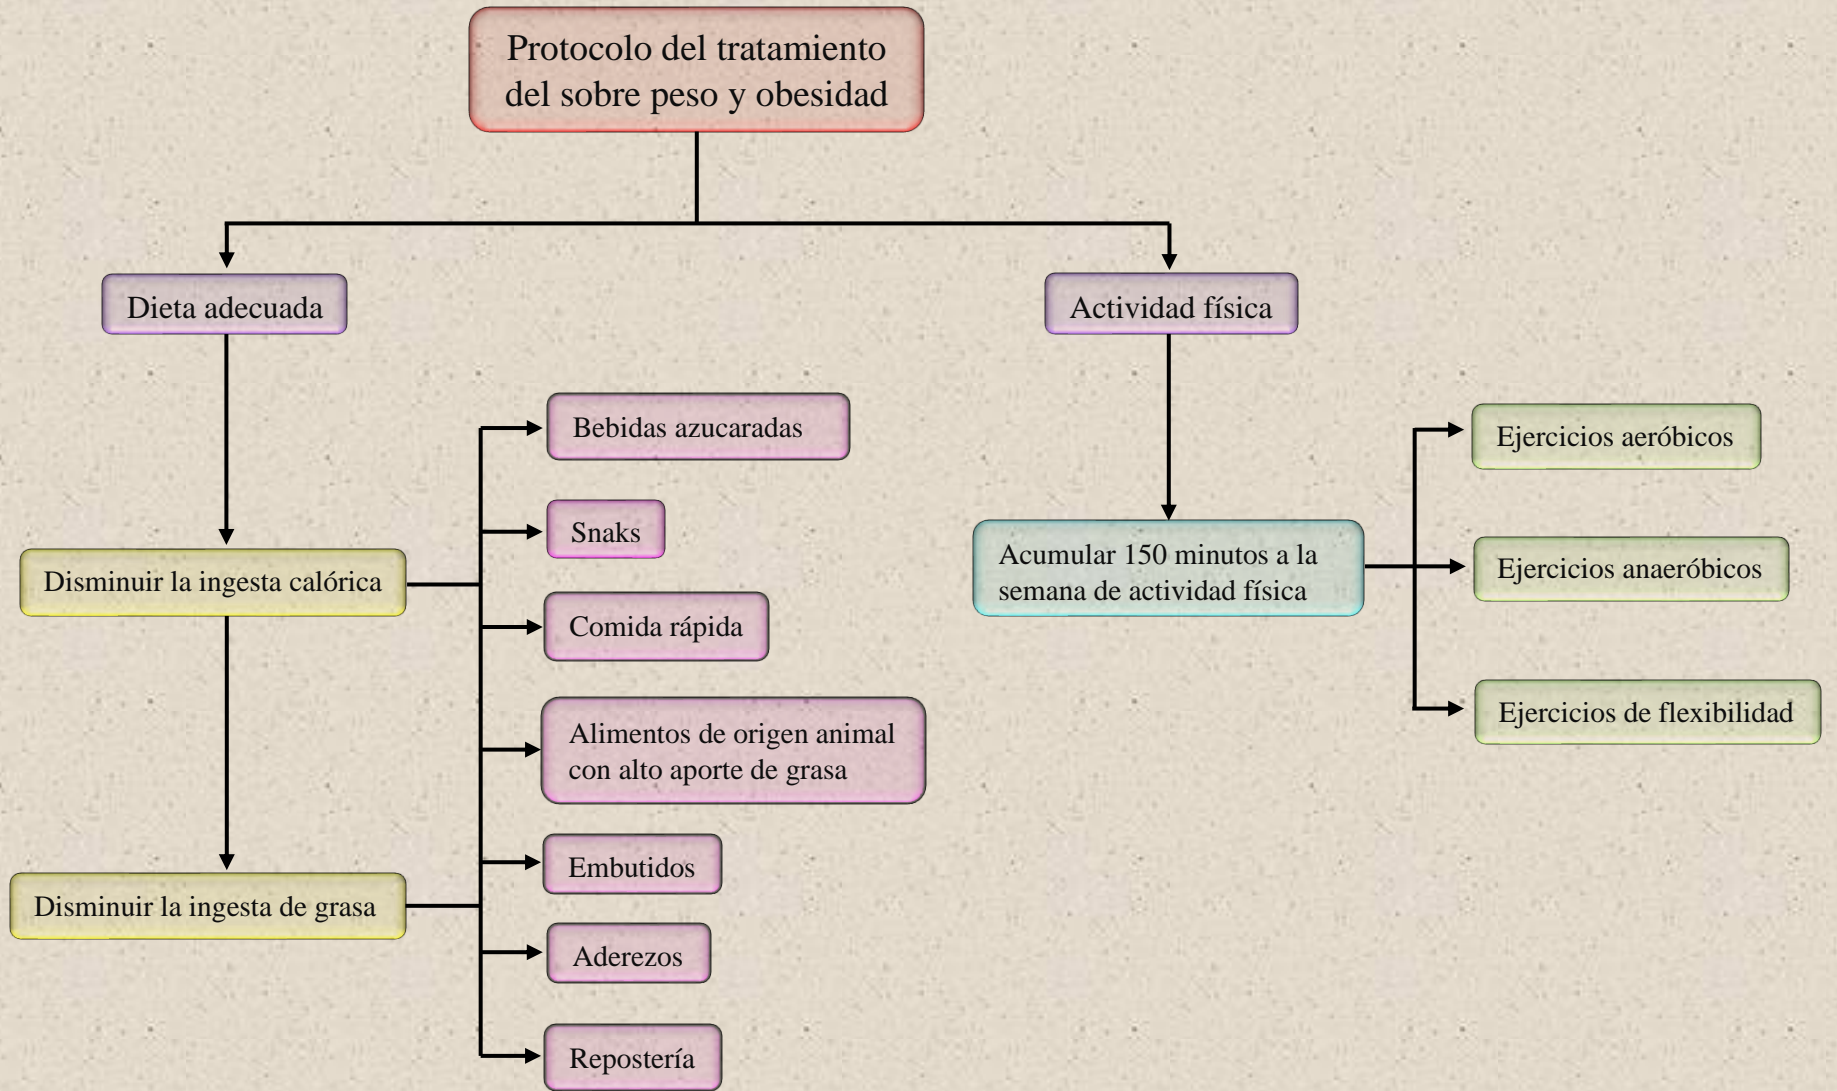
Protocolo del tratamiento del sobre peso y obesidad

Dieta adecuada

Actividad física

Disminuir la ingesta calórica

Disminuir la ingesta de grasa

Bebidas azucaradas

Snaks

Comida rápida

Alimentos de origen animal con alto aporte de grasa

Embutidos

Aderezos

Repostería

Acumular 150 minutos a la semana de actividad física

Ejercicios aeróbicos

Ejercicios anaeróbicos

Ejercicios de flexibilidad